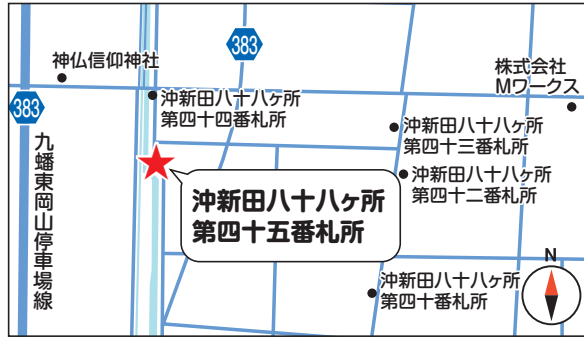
383

神仏信仰神社

株式会社
Mワークス

383

沖新田八十八ヶ所
第四十四番札所

沖新田八十八ヶ所
第四十三番札所

九蟠東岡山停車場線

沖新田八十八ヶ所
第四十二番札所

沖新田八十八ヶ所
第四十五番札所

N

沖新田八十八ヶ所
第四十番札所